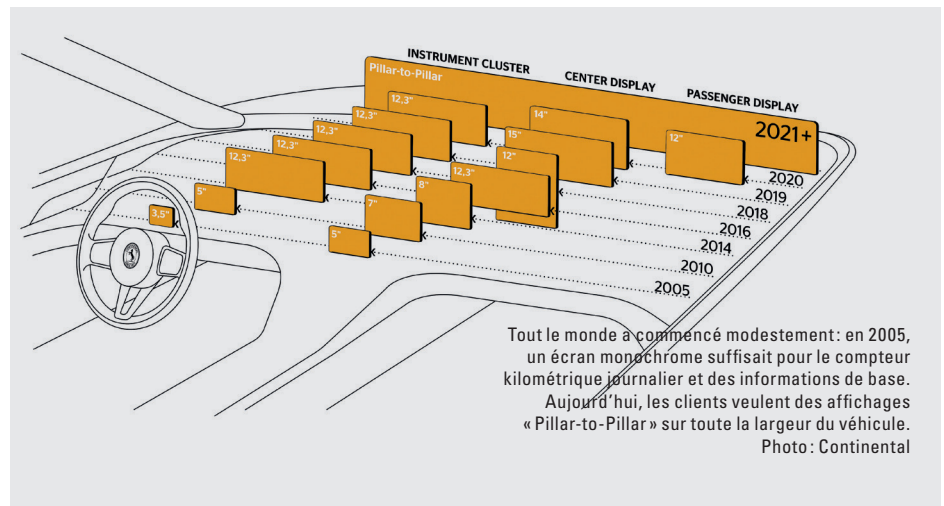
INSTRUMENT CLUSTER
CENTER DISPLAY
PASSENGER DISPLAY
Pillar-to-Pillar
2021+
12,3"
12,3"
14"
12,3"
15"
12"
12,3"
12"
12,3"
12,3"
8"
5"
7"
3,5"
5"
2020
2019
2018
2016
2014
2010
2005

Tout le monde a commencé modestement : en 2005, un écran monochrome suffisait pour le compteur kilométrique journalier et des informations de base. Aujourd'hui, les clients veulent des affichages « Pillar-to-Pillar » sur toute la largeur du véhicule. Photo : Continental